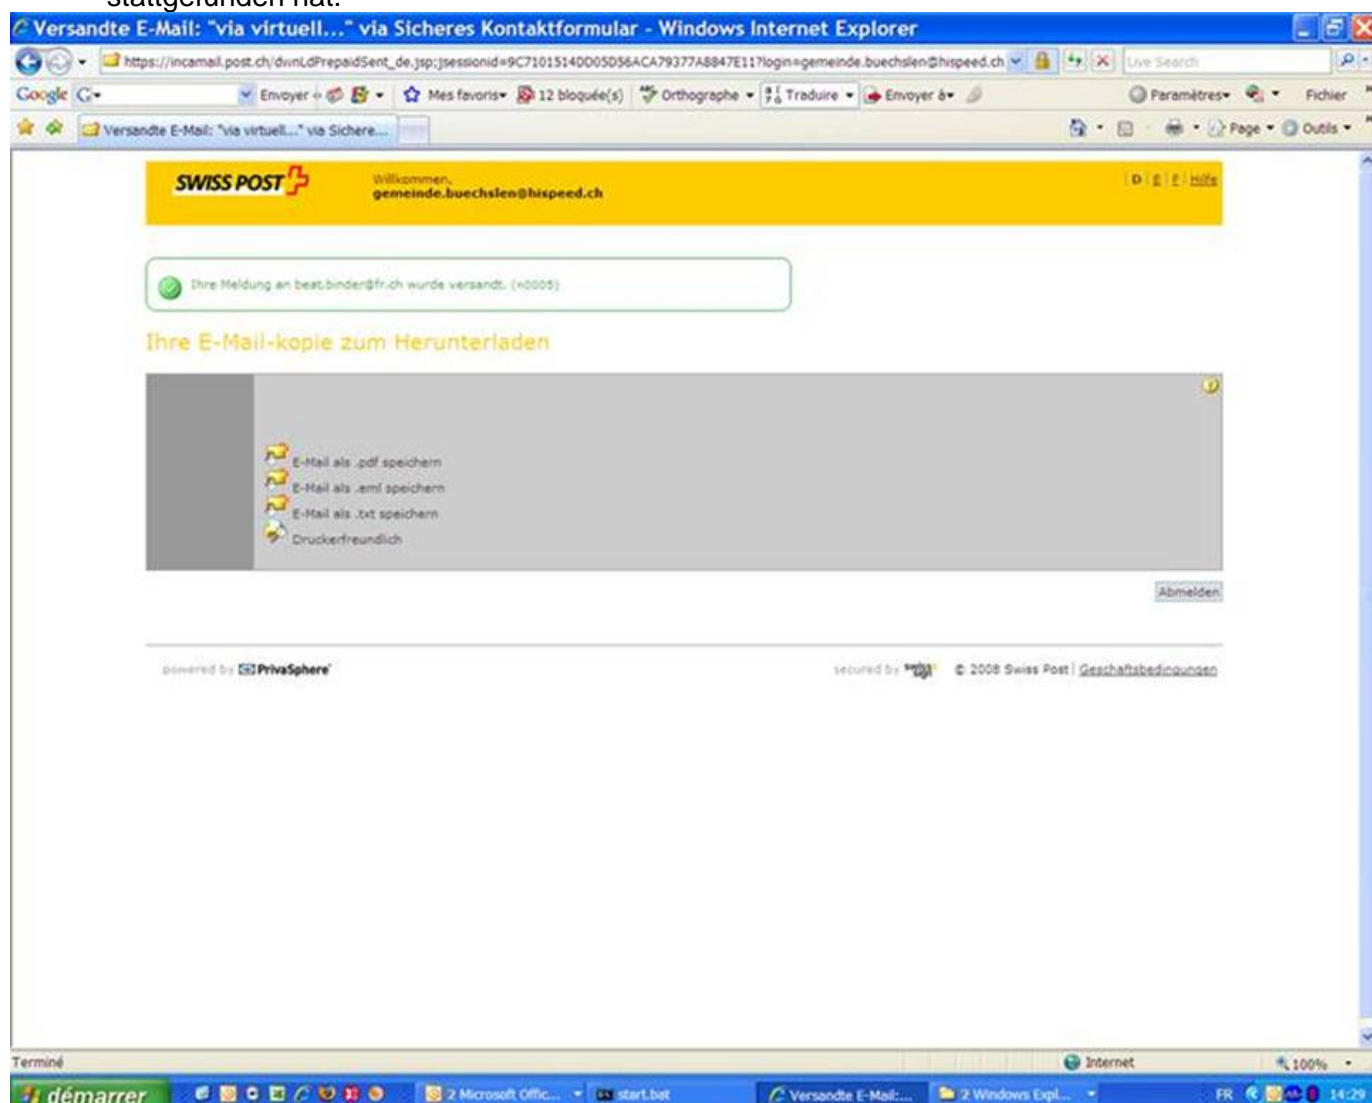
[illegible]

Versandte E-Mail: "via virtuell..." via Sicheres Kontaktformular - Windows Internet Explorer

https://incamail.post.ch/dwnLdPrepaidSent_de.jsp;jsessionid=9C7101514DD05D56ACA79377A8847E11?login=gemeinde.buechslen@hispeed.ch

Live Search

Google G- Envoyer à Mes favoris 12 bloquée(s) Orthographe Traduire Envoyer à Paramètres Fichier

Versandte E-Mail: "via virtuell..." via Sichere...

Page Outils

SWISS POST

Willkommen,
gemeinde.buechslen@hispeed.ch

D | E | F | Hilfe

Ihre Meldung an beat.binder@fr.ch wurde versandt. (n0005)

Ihre E-Mail-kopie zum Herunterladen

E-Mail als .pdf speichern
E-Mail als .eml speichern
E-Mail als .txt speichern
Druckerfreundlich

Abmelden

powered by PrivaSphere

secured by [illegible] © 2008 Swiss Post | Geschaftsbedingungen

Terminé

Internet

100%

démarrer

2 Microsoft Offic...

start.bat

Versandte E-Mail:...

2 Windows Expl...

FR

14:29